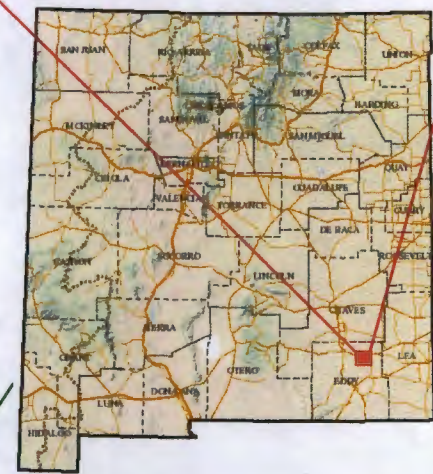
SAN JUAN
RIO ARRIBA
TAOS
COLFAX
UNION
MORA
HARDING
SANDOVAL
SANTA FE
SAN MIGUEL
MCKINLEY
CIBOLA
VALENCIA
TORRANCE
GUADALUPE
QUAY
CURRY
DE BACA
ROOSEVELT
CATRON
SOCORRO
LINCOLN
CHAVES
SIERRA
LEA
GRANT
OTERO
EDDY
DONA ANA
LUNA
HIDALGO